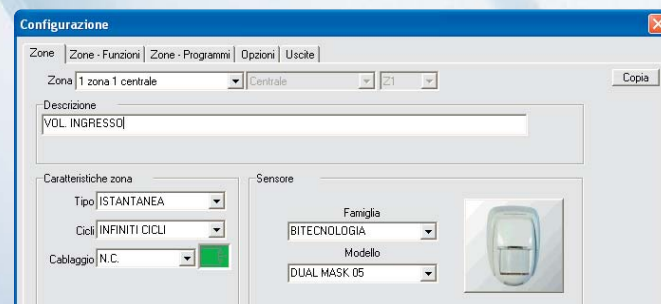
Configurazione

Zone | Zone - Funzioni | Zone - Programmi | Opzioni | Uscite

Zona 1 zona 1 centrale
Centrale
Z1
Copia

Descrizione
VOL. INGRESSO

Caratteristiche zona
Tipo ISTANTANEA
Cicli INFINITI CICLI
Cablaggio N.C.

Sensore
Famiglia
BITECNOLOGIA
Modello
DUAL MASK 05